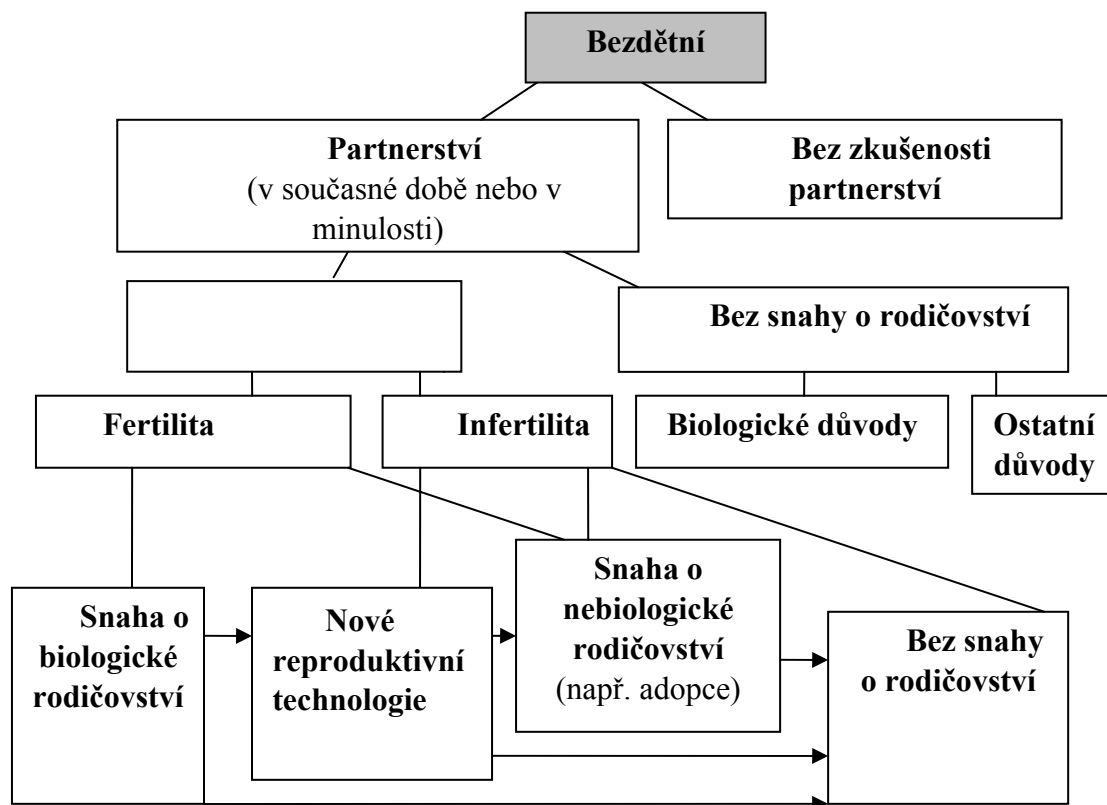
Bezdětní

Partnerství
(v současné době nebo v minulosti)

Bez zkušenosti partnerství

Bez snahy o rodičovství

Fertilita

Infertilita

Biologické důvody

Ostatní důvody

Snaha o biologické rodičovství

Nové reproduktivní technologie

Snaha o nebiologické rodičovství
(např. adopce)

Bez snahy o rodičovství